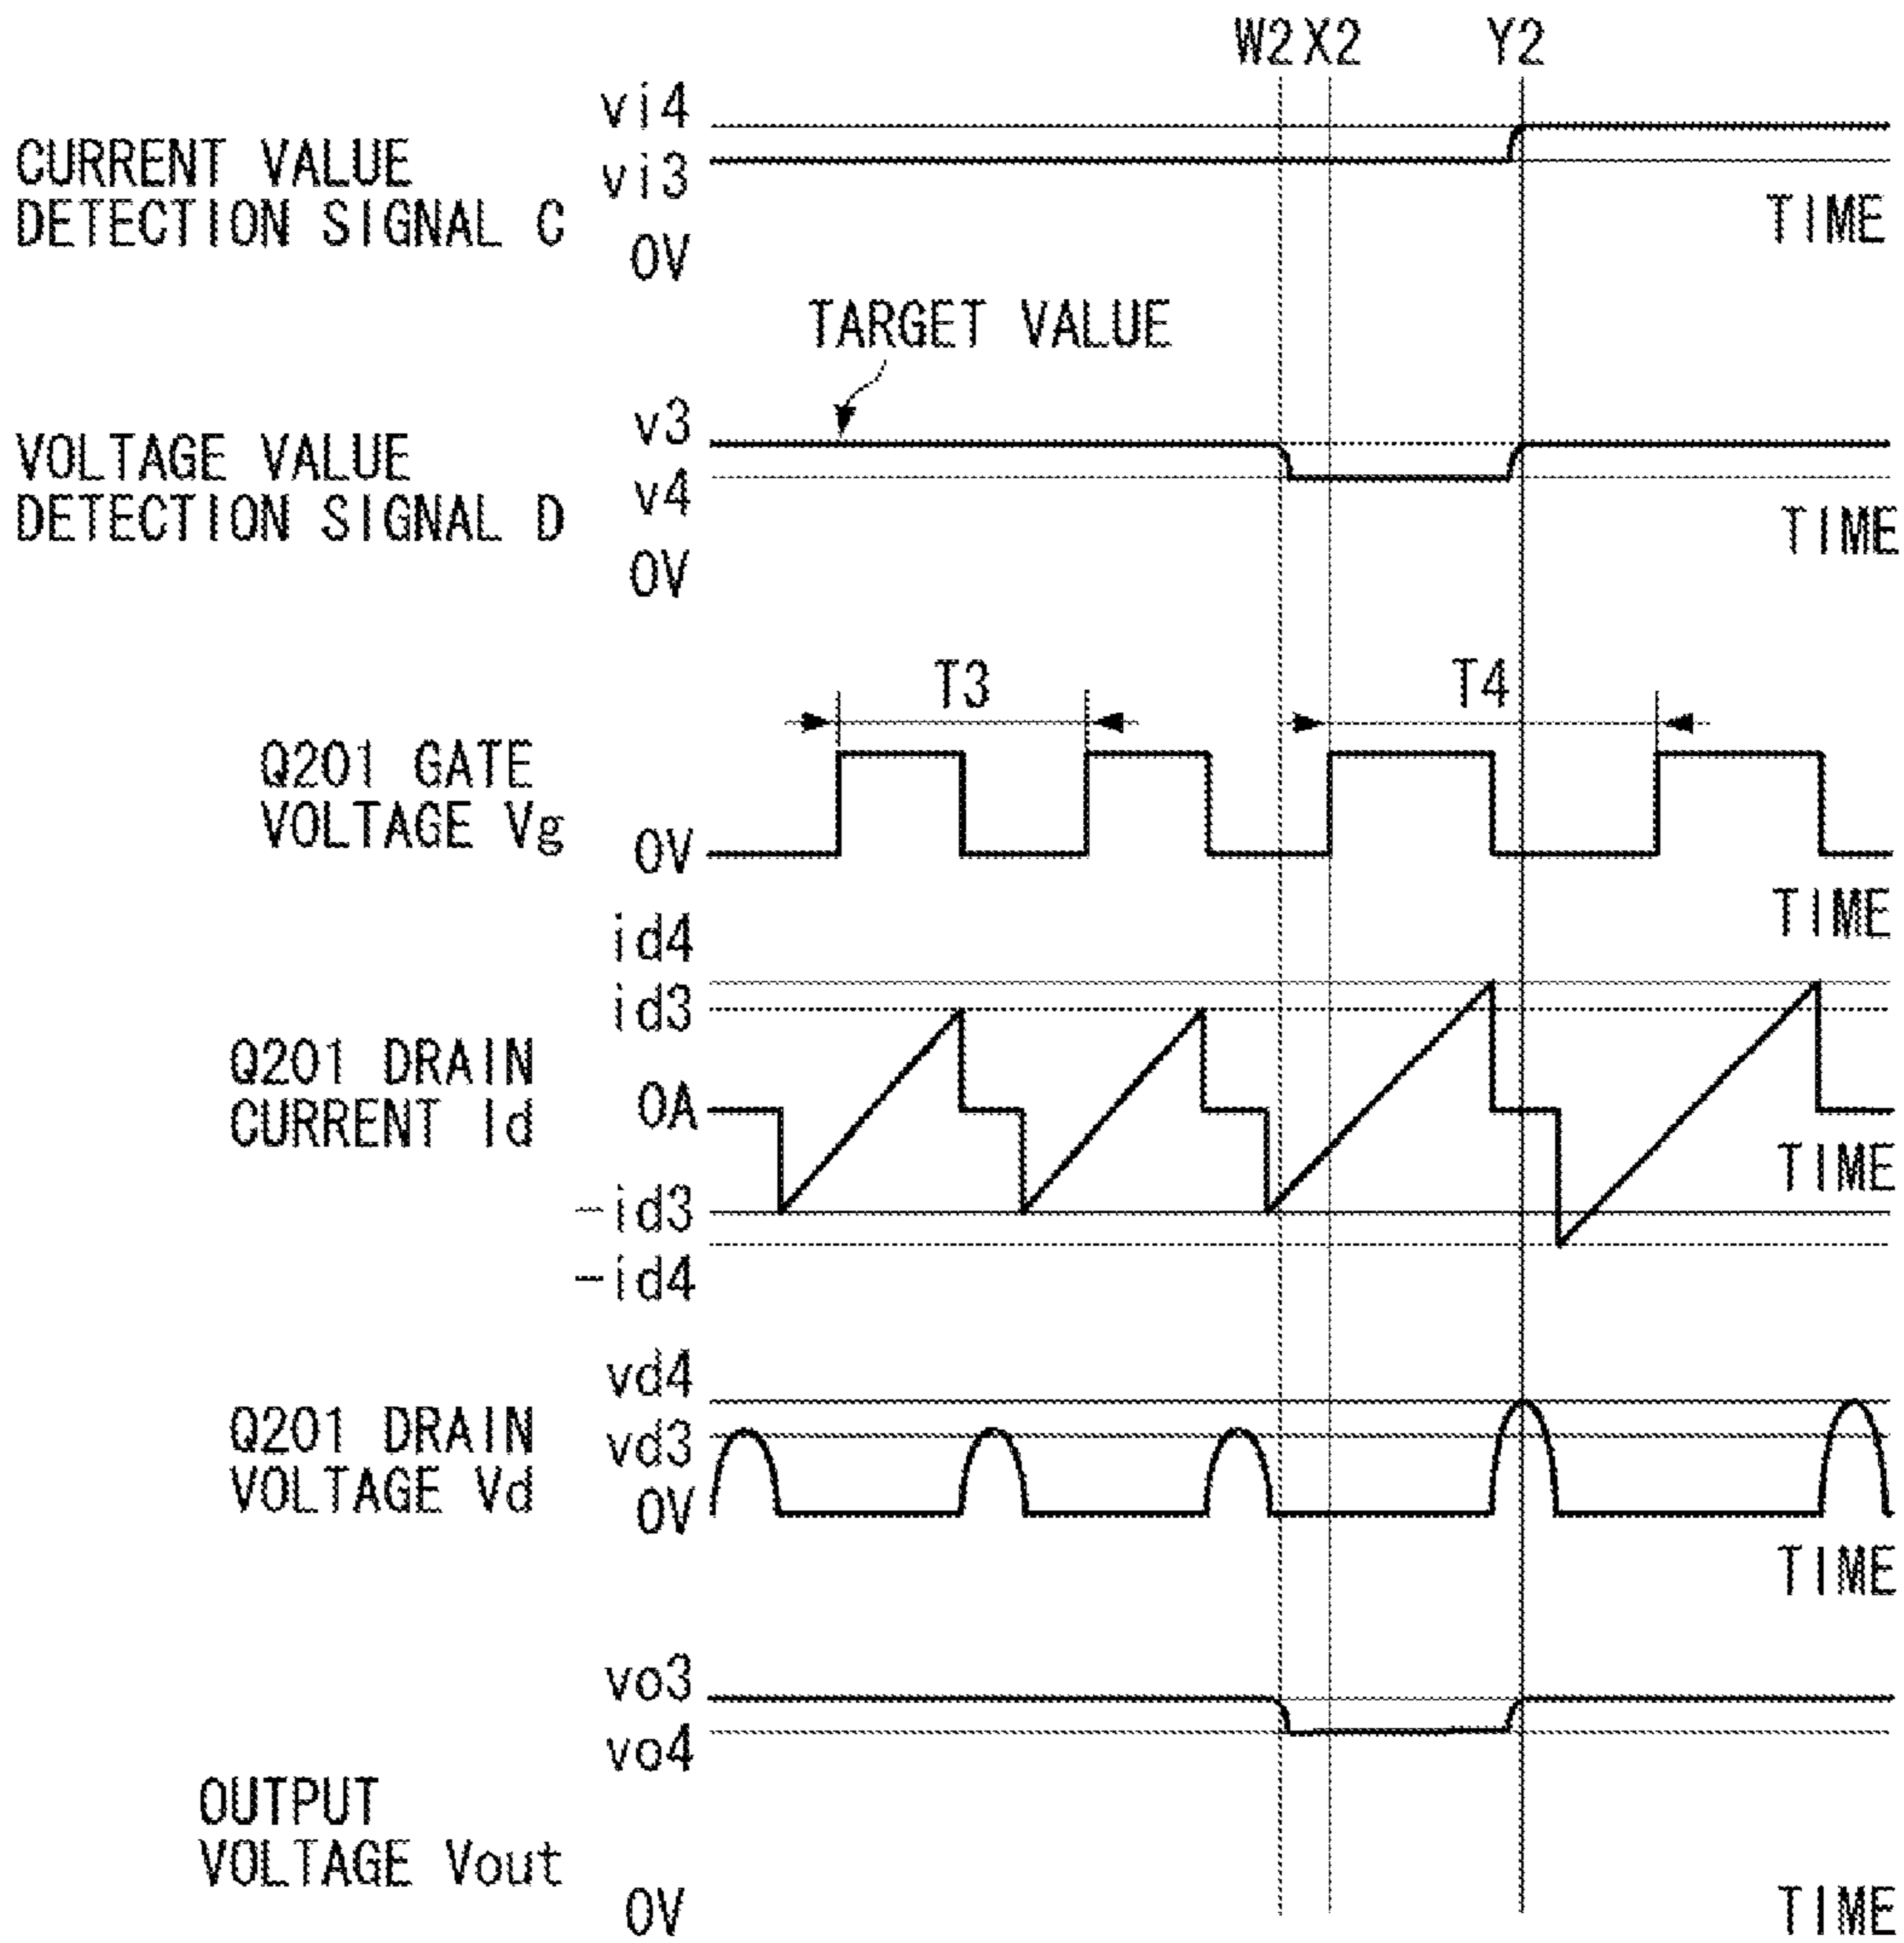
W2 X2 Y2

CURRENT VALUE DETECTION SIGNAL C
vi4
vi3
0V
TIME

TARGET VALUE

VOLTAGE VALUE DETECTION SIGNAL D
v3
v4
0V
TIME

T3
T4

Q201 GATE VOLTAGE Vg
0V
TIME

Q201 DRAIN CURRENT Id
id4
id3
0A
-id3
-id4
TIME

Q201 DRAIN VOLTAGE Vd
vd4
vd3
0V
TIME

OUTPUT VOLTAGE Vout
vo3
vo4
0V
TIME